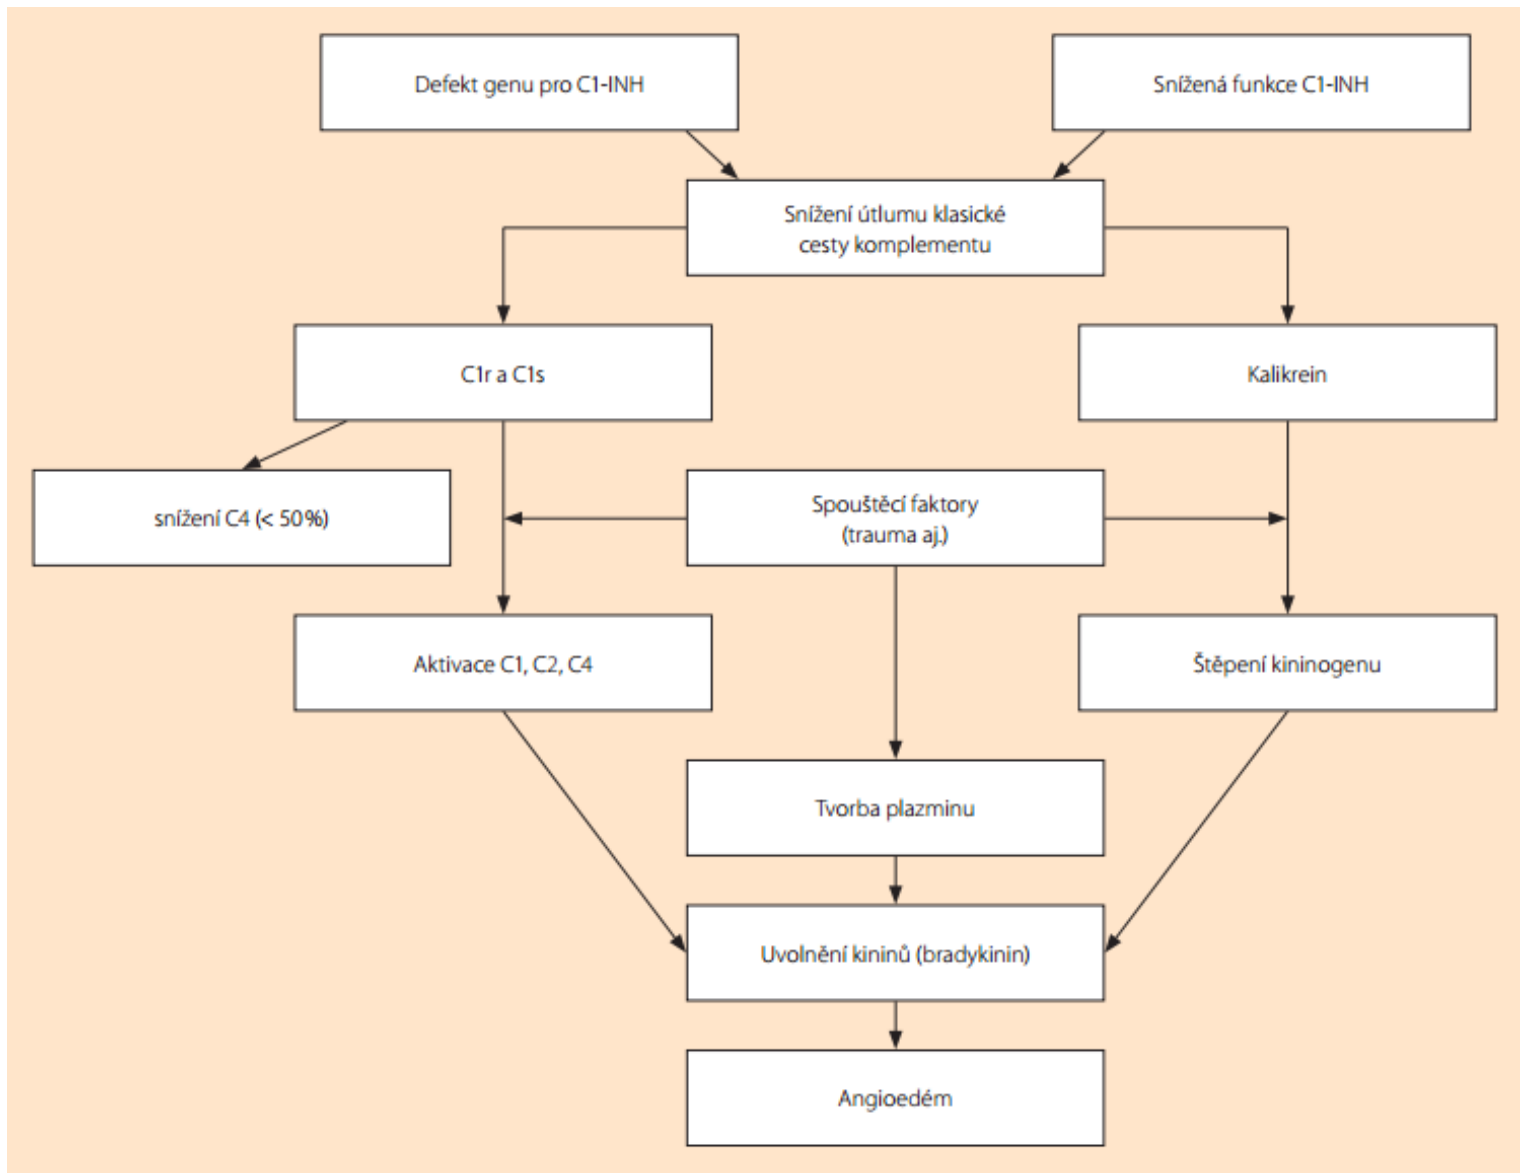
Defekt genu pro C1-INH

Snížená funkce C1-INH

Snížení útlumu klasické cesty komplementu

C1r a C1s

Kalikrein

snížení C4 (< 50%)

Spouštěcí faktory (trauma aj.)

Aktivace C1, C2, C4

Štěpení kininogenu

Tvorba plazminu

Uvolnění kininů (bradykinin)

Angioedém